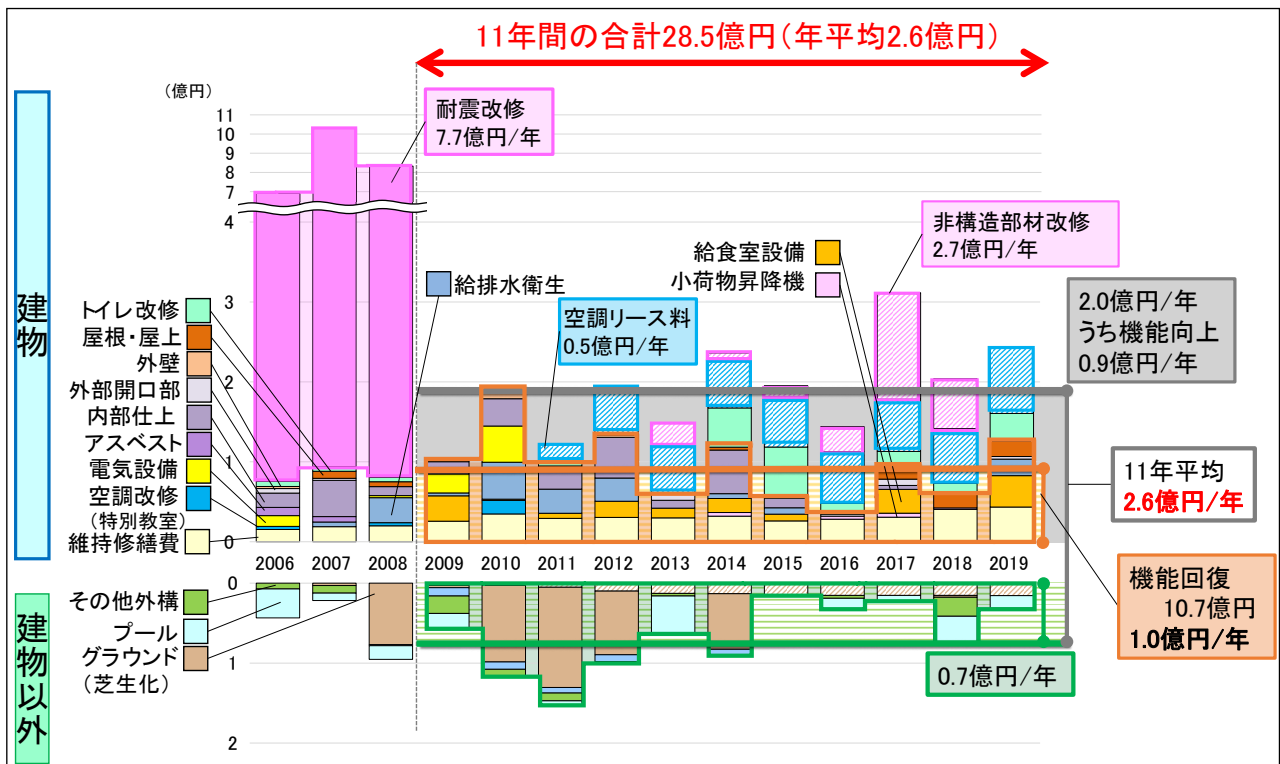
11年間の合計28.5億円（年平均2.6億円）

（億円）
11
10
9
8
7
4
3
2
1
0

建物

耐震改修
7.7億円/年

給排水衛生

空調リース料
0.5億円/年

給食室設備
小荷物昇降機

非構造部材改修
2.7億円/年

2.0億円/年
うち機能向上
0.9億円/年

11年平均
2.6億円/年

トイレ改修
屋根・屋上
外壁
外部開口部
内部仕上
アスベスト
電気設備
空調改修
（特別教室）
維持修繕費

2006 2007 2008 2009 2010 2011 2012 2013 2014 2015 2016 2017 2018 2019

建物以外

その他外構
プール
グラウンド
（芝生化）

0
1
2

機能回復
10.7億円
1.0億円/年

0.7億円/年